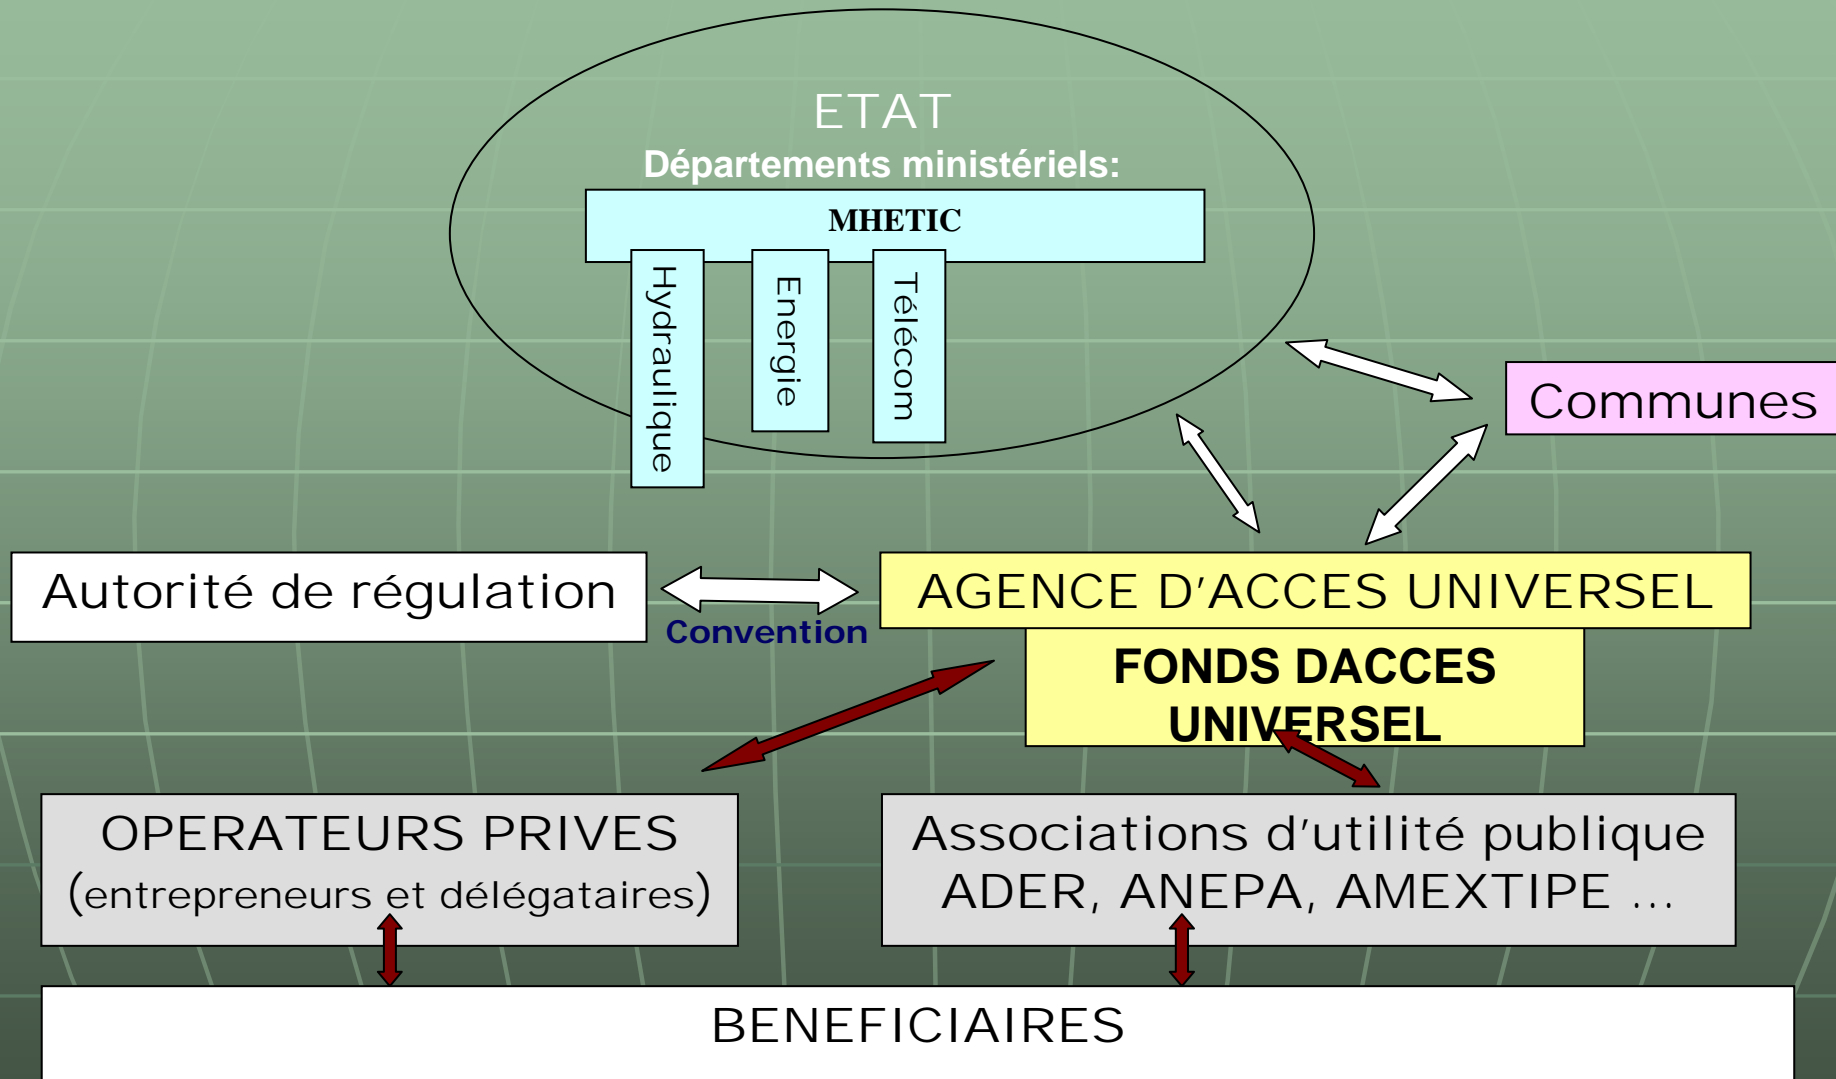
ETAT
Départements ministériels:
MHETIC
Hydraulique
Energie
Télécom
Communes
Autorité de régulation
Convention
AGENCE D'ACCES UNIVERSEL
FONDS DACCES UNIVERSEL
OPERATEURS PRIVES (entrepreneurs et délégataires)
Associations d'utilité publique ADER, ANEPA, AMEXTIPE …
BENEFICIAIRES